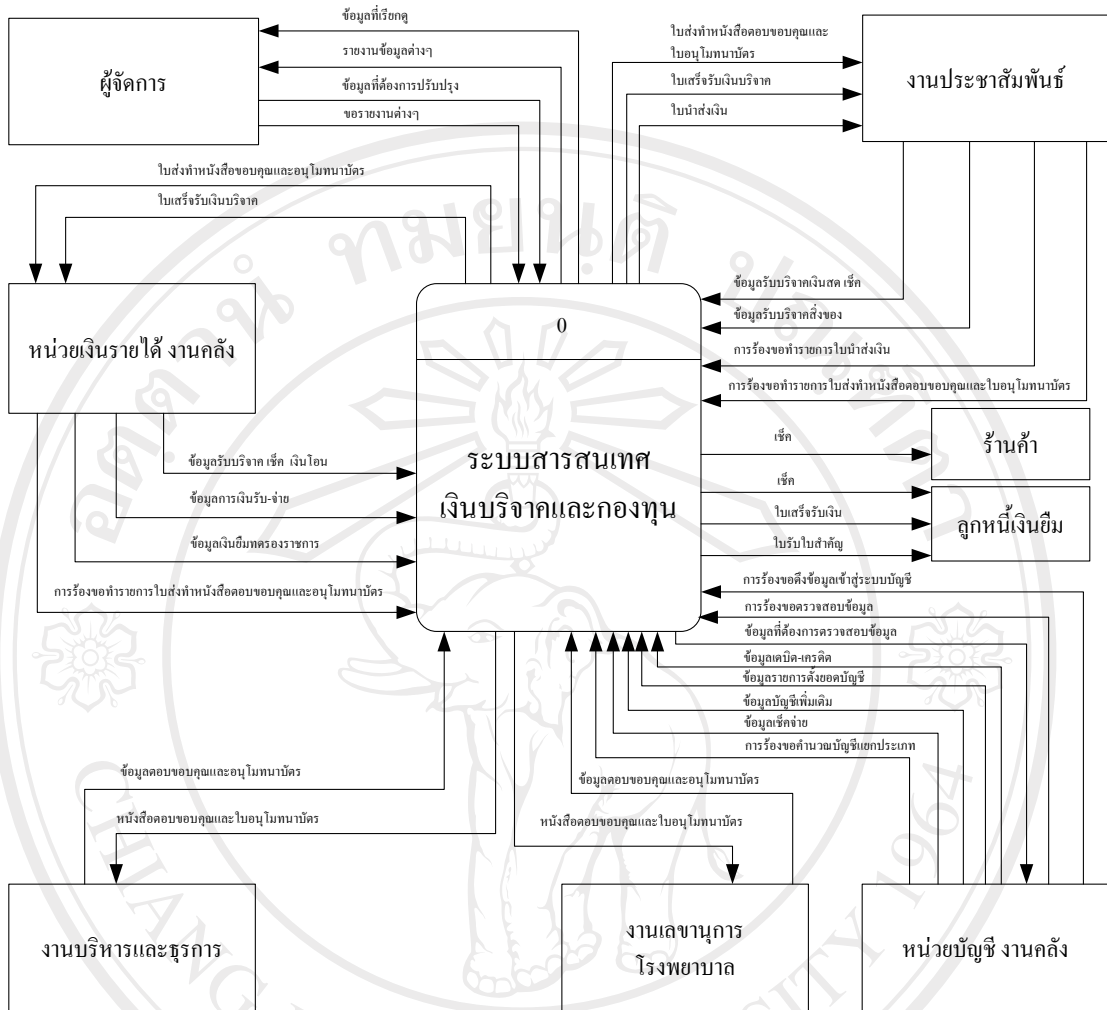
ผู้จัดการ

ข้อมูลที่เรียกดู

รายงานข้อมูลต่างๆ

ข้อมูลที่ต้องการปรับปรุง

ขอรายงานต่างๆ

ใบส่งทำหนังสือตอบขอบคุณและใบอนุโมทนาบัตร

ใบเสร็จรับเงินบริจาค

ใบนำส่งเงิน

งานประชาสัมพันธ์

ใบส่งทำหนังสือขอบคุณและอนุโมทนาบัตร

ใบเสร็จรับเงินบริจาค

หน่วยเงินรายได้ งานคลัง

ข้อมูลรับบริจาคเงินสด เช็ค

ข้อมูลรับบริจาคสิ่งของ

การร้องขอทำรายการใบนำส่งเงิน

การร้องขอทำรายการใบส่งทำหนังสือตอบขอบคุณและใบอนุโมทนาบัตร

0

ระบบสารสนเทศ เงินบริจาคและกองทุน

ข้อมูลรับบริจาค เช็ค เงินโอน

ข้อมูลการเงินรับ-จ่าย

ข้อมูลเงินยืมทดรองราชการ

การร้องขอทำรายการใบส่งทำหนังสือตอบขอบคุณและอนุโมทนาบัตร

เช็ค

ร้านค้า

เช็ค

ใบเสร็จรับเงิน

ใบรับใบสำคัญ

ลูกหนี้เงินยืม

การร้องขอดึงข้อมูลเข้าสู่ระบบบัญชี

การร้องขอตรวจสอบข้อมูล

ข้อมูลที่ต้องการตรวจสอบข้อมูล

ข้อมูลเดบิต-เครดิต

ข้อมูลรายการตั้งยอดบัญชี

ข้อมูลบัญชีเพิ่มเติม

ข้อมูลเช็คจ่าย

การร้องขอคำนวณบัญชีแยกประเภท

ข้อมูลตอบขอบคุณและอนุโมทนาบัตร

หนังสือตอบขอบคุณและใบอนุโมทนาบัตร

ข้อมูลตอบขอบคุณและอนุโมทนาบัตร

หนังสือตอบขอบคุณและใบอนุโมทนาบัตร

งานบริหารและธุรการ

งานเลขานุการ โรงพยาบาล

หน่วยบัญชี งานคลัง